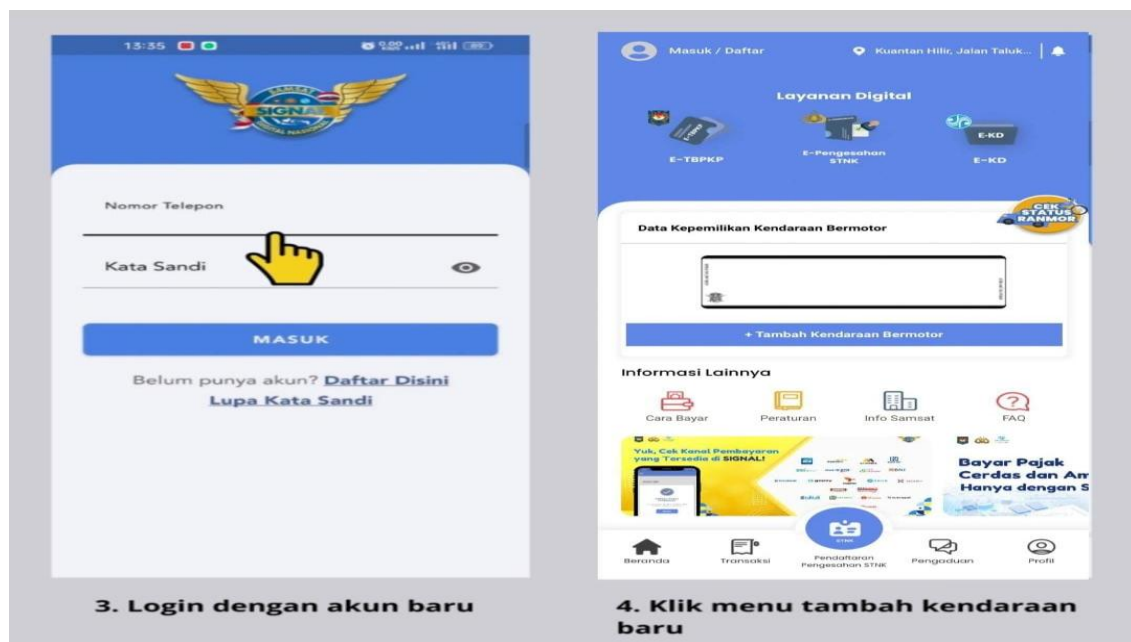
13:35

SAMSAT
SIGNAL
DIGITAL NASIONAL

Nomor Telepon

Kata Sandi

MASUK

Belum punya akun? Daftar Disini
Lupa Kata Sandi

3. Login dengan akun baru

Masuk / Daftar
Kuantan Hilir, Jalan Taluk...

Layanan Digital

E-TBPKP
E-Pengesahan STNK
E-KD

CEK STATUS RANMOR

Data Kepemilikan Kendaraan Bermotor

+ Tambah Kendaraan Bermotor

Informasi Lainnya

Cara Bayar
Peraturan
Info Samsat
FAQ

Yuk, Cek Kanal Pembayaran yang Tersedia di SIGNAL!

Bayar Pajak Cerdas dan Am
Hanya dengan S

Beranda
Transaksi
Pendaftaran Pengesahan STNK
Pengaduan
Profil

4. Klik menu tambah kendaraan baru